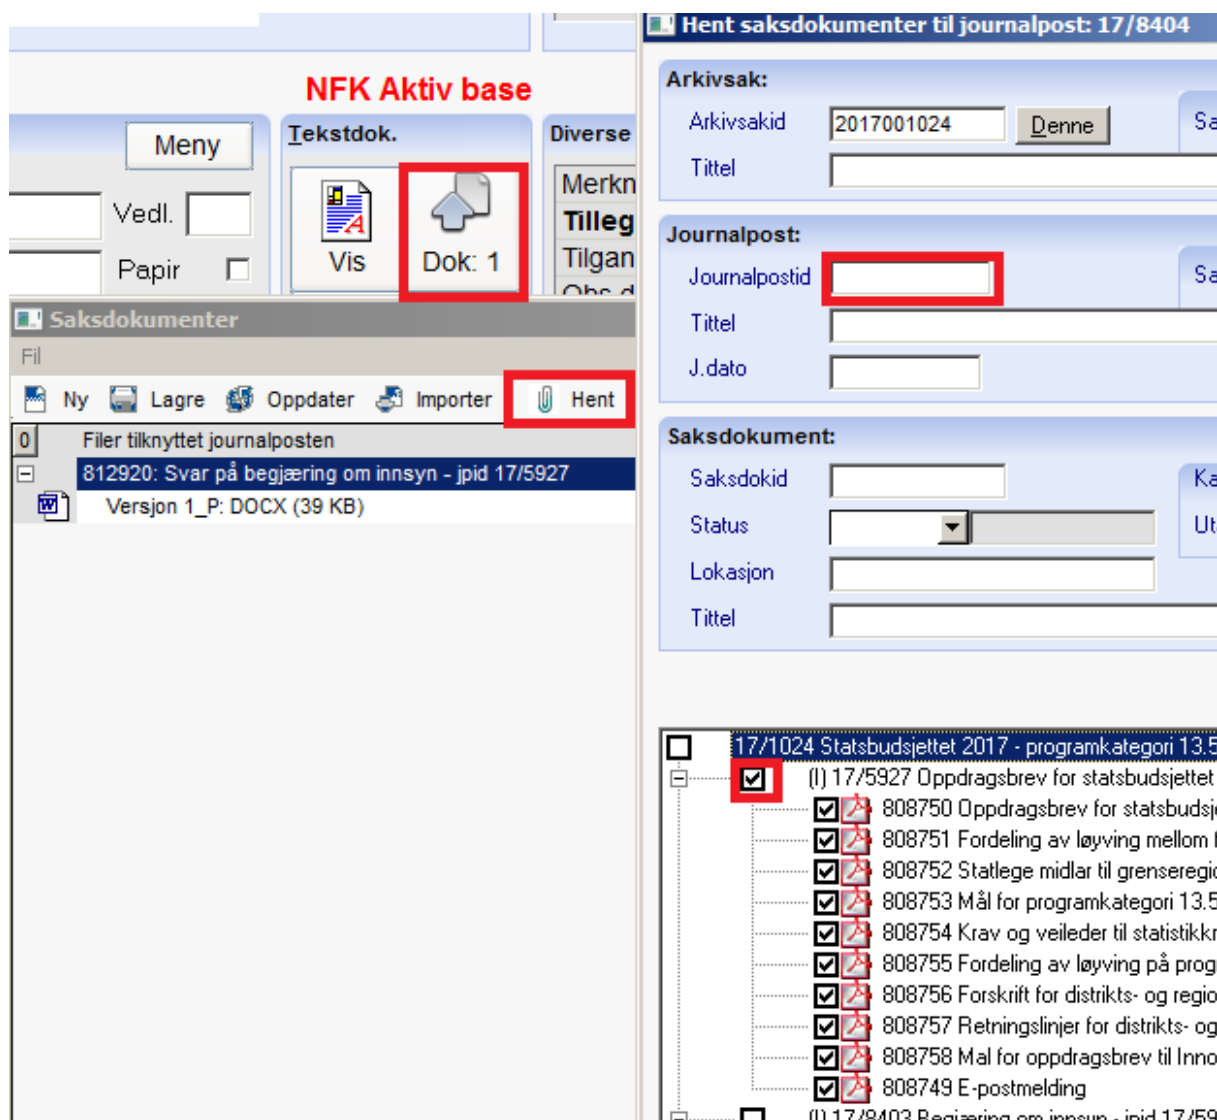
NFK Aktiv base

Meny

Vedl.

Papir

Tekstdok.

Vis

Dok: 1

Diverse

Merkn

Tilleg

Tilgan

Saksdokumenter

Fil

Ny Lagre Oppdater Importer Hent

0 Filer tilknyttet journalposten

812920: Svar på begjæring om innsyn - jpid 17/5927

Versjon 1_P: DOCX (39 KB)

Hent saksdokumenter til journalpost: 17/8404

Arkivsak:

Arkivsakid 2017001024 Denne

Tittel

Journalpost:

Journalpostid

Tittel

J.dato

Saksdokument:

Saksdokid

Status

Lokasjon

Tittel

17/1024 Statsbudsjettet 2017 - programkategori 13.5

(I) 17/5927 Oppdragsbrev for statsbudsjettet

808750 Oppdragsbrev for statsbudsj

808751 Fordeling av løyving mellom

808752 Statlege midlar til grenseregio

808753 Mål for programkategori 13.5

808754 Krav og veileder til statistikkr

808755 Fordeling av løyving på prog

808756 Forskrift for distrikts- og regio

808757 Retningslinjer for distrikts- og

808758 Mal for oppdragsbrev til Inno

808749 E-postmelding

(I) 17/8403 Begjæring om innsyn - jpid 17/59

Sa

Sa

Ka

Ut